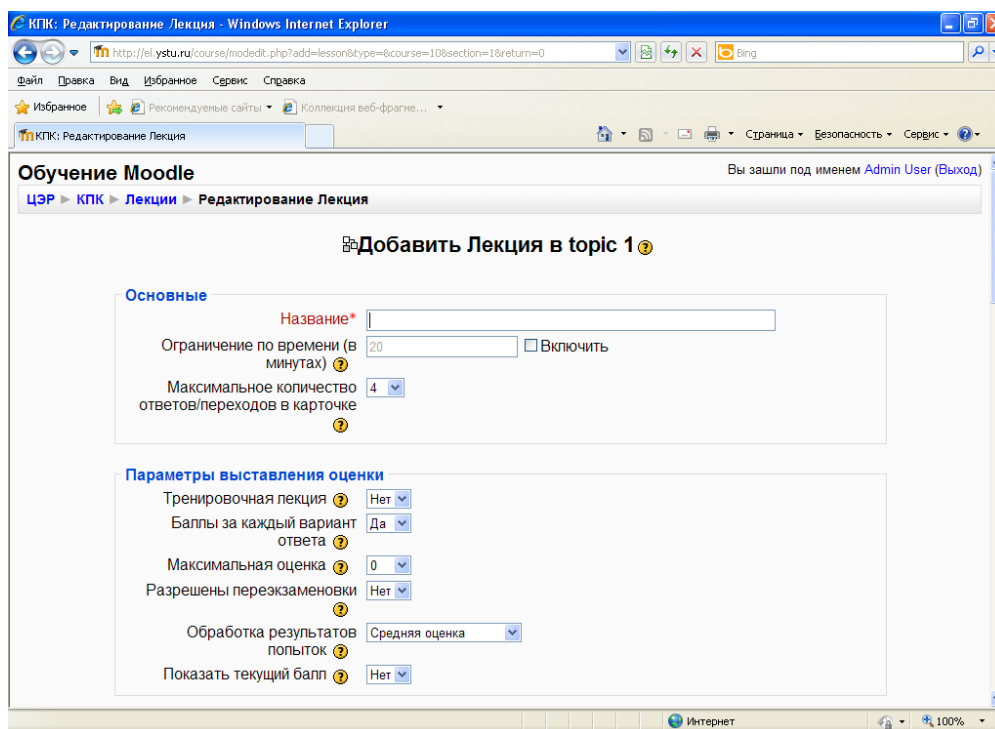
КПК: Редактирование Лекция - Windows Internet Explorer

http://el.ystu.ru/course/modedit.php?add=lesson&type=&course=108section=1&return=0

Bing

Файл Правка Вид Избранное Сервис Справка

Избранное Рекомендуемые сайты Коллекция веб-фрагме...

КПК: Редактирование Лекция

Страница Безопасность Сервис

Обучение Moodle

Вы зашли под именем Admin User (Выход)

ЦЭР ► КПК ► Лекции ► Редактирование Лекция

Добавить Лекция в topic 1

Основные

Название*

Ограничение по времени (в минутах) 20 Включить

Максимальное количество ответов/переходов в карточке 4

Параметры выставления оценки

Тренировочная лекция Нет

Баллы за каждый вариант ответа Да

Максимальная оценка 0

Разрешены переэкзаменовки Нет

Обработка результатов попыток Средняя оценка

Показать текущий балл Нет

Интернет

100%